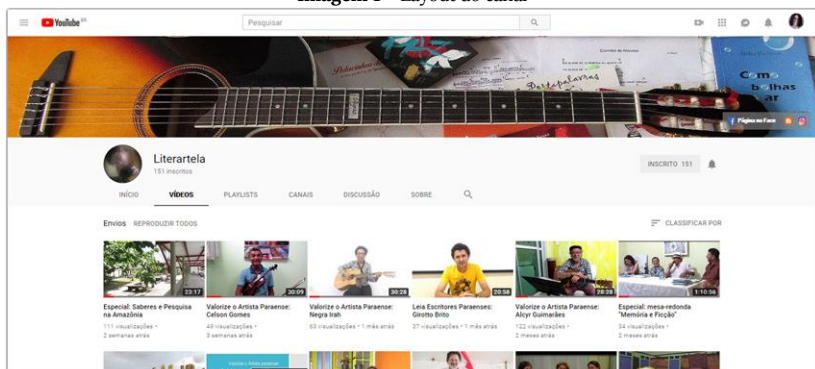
Imagem 1 – Layout do canal

YouTube BR

Pesquisar

Poetapalavras

Como bolhas

Página no Face

Literartela
151 inscritos

INSCRITO 151

INÍCIO VÍDEOS PLAYLISTS CANAIS DISCUSSÃO SOBRE

Envios REPRODUZIR TODOS

CLASSIFICAR POR

23:17
Especial: Saberes e Pesquisa na Amazônia
111 visualizações • 2 semanas atrás

30:09
Valorize o Artista Paraense: Celson Gomes
49 visualizações • 3 semanas atrás

30:26
Valorize o Artista Paraense: Negra Irah
63 visualizações • 1 mês atrás

20:58
Leia Escritores Paraenses: Girotto Brito
27 visualizações • 1 mês atrás

28:28
Valorize o Artista Paraense: Alcyr Guimarães
122 visualizações • 2 meses atrás

1:10:56
Especial: mesa-redonda "Memória e Ficção"
34 visualizações • 2 meses atrás

Valorize o Artista paraense